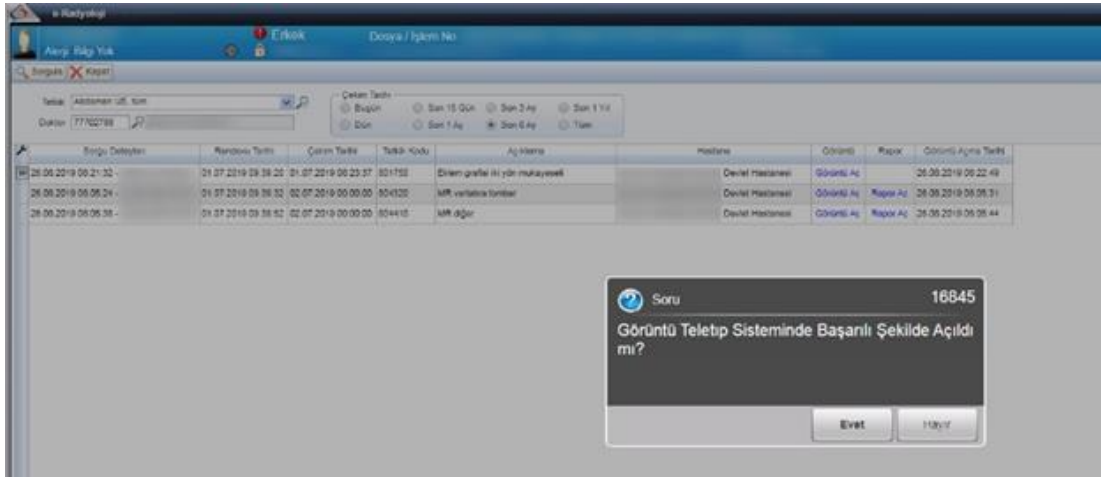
e-Radyoloji

Alerji: Bilgi Yok

Erkek

Dosya / İşlem No:

Sorgula Kapat

Tetkik: Abdomen US, tüm

Doktor: 77702789

Çekim Tarihi
Bugün
Dün
Son 15 Gün
Son 1 Ay
Son 3 Ay
Son 6 Ay
Son 1 Yıl
Tüm

| Sorgu Detayları | Randevu Tarihi | Çekim Tarihi | Tetkik Kodu | Açıklama | Hastane | | Görüntü | Rapor | Görüntü Açma Tarihi |
|---|---|---|---|---|---|---|---|---|---|
| 26.06.2019 08:21:32 - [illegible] | 01.07.2019 09:38:20 | 01.07.2019 08:23:37 | 801750 | Ekstremite grafisi iki yön mukayeseli | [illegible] | Devlet Hastanesi | Görüntü Aç | | 26.06.2019 08:22:49 |
| 26.06.2019 08:05:24 - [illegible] | 01.07.2019 09:38:32 | 02.07.2019 00:00:00 | 804320 | MR vertebra lomber | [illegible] | Devlet Hastanesi | Görüntü Aç | Rapor Aç | 26.06.2019 08:05:31 |
| 26.06.2019 08:05:38 - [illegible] | 01.07.2019 09:38:52 | 02.07.2019 00:00:00 | 804410 | MR diğer | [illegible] | Devlet Hastanesi | Görüntü Aç | Rapor Aç | 26.06.2019 08:05:44 |

Soru 16845

Görüntü Teletip Sisteminde Başarılı Şekilde Açıldı mı?

Evet Hayır